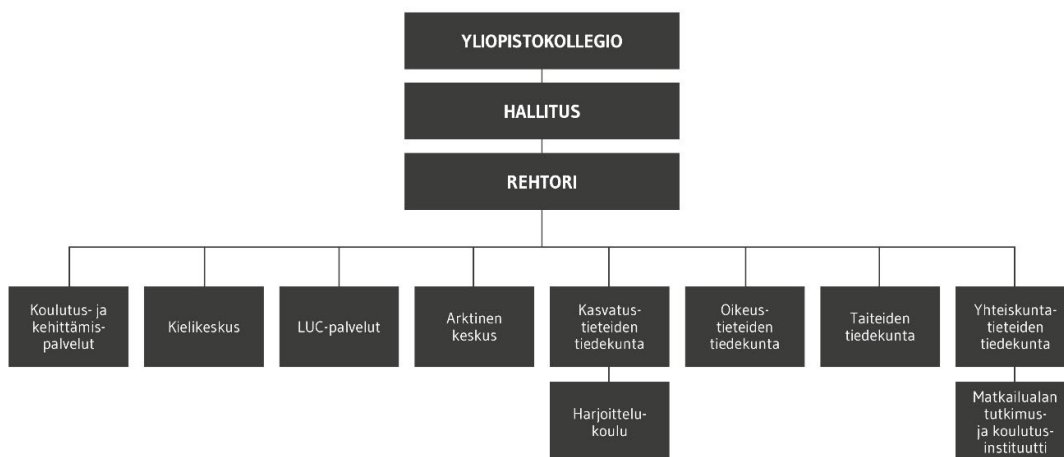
YLIOPISTOKOLLEGIO

HALLITUS

REHTORI

Koulutus- ja kehittämispalvelut

Kielikeskus

LUC-palvelut

Arktinen keskus

Kasvatustieteiden tiedekunta

Harjoittelukoulu

Oikeustieteiden tiedekunta

Taiteiden tiedekunta

Yhteiskuntatieteiden tiedekunta

Matkailualan tutkimus- ja koulutusinstituutti